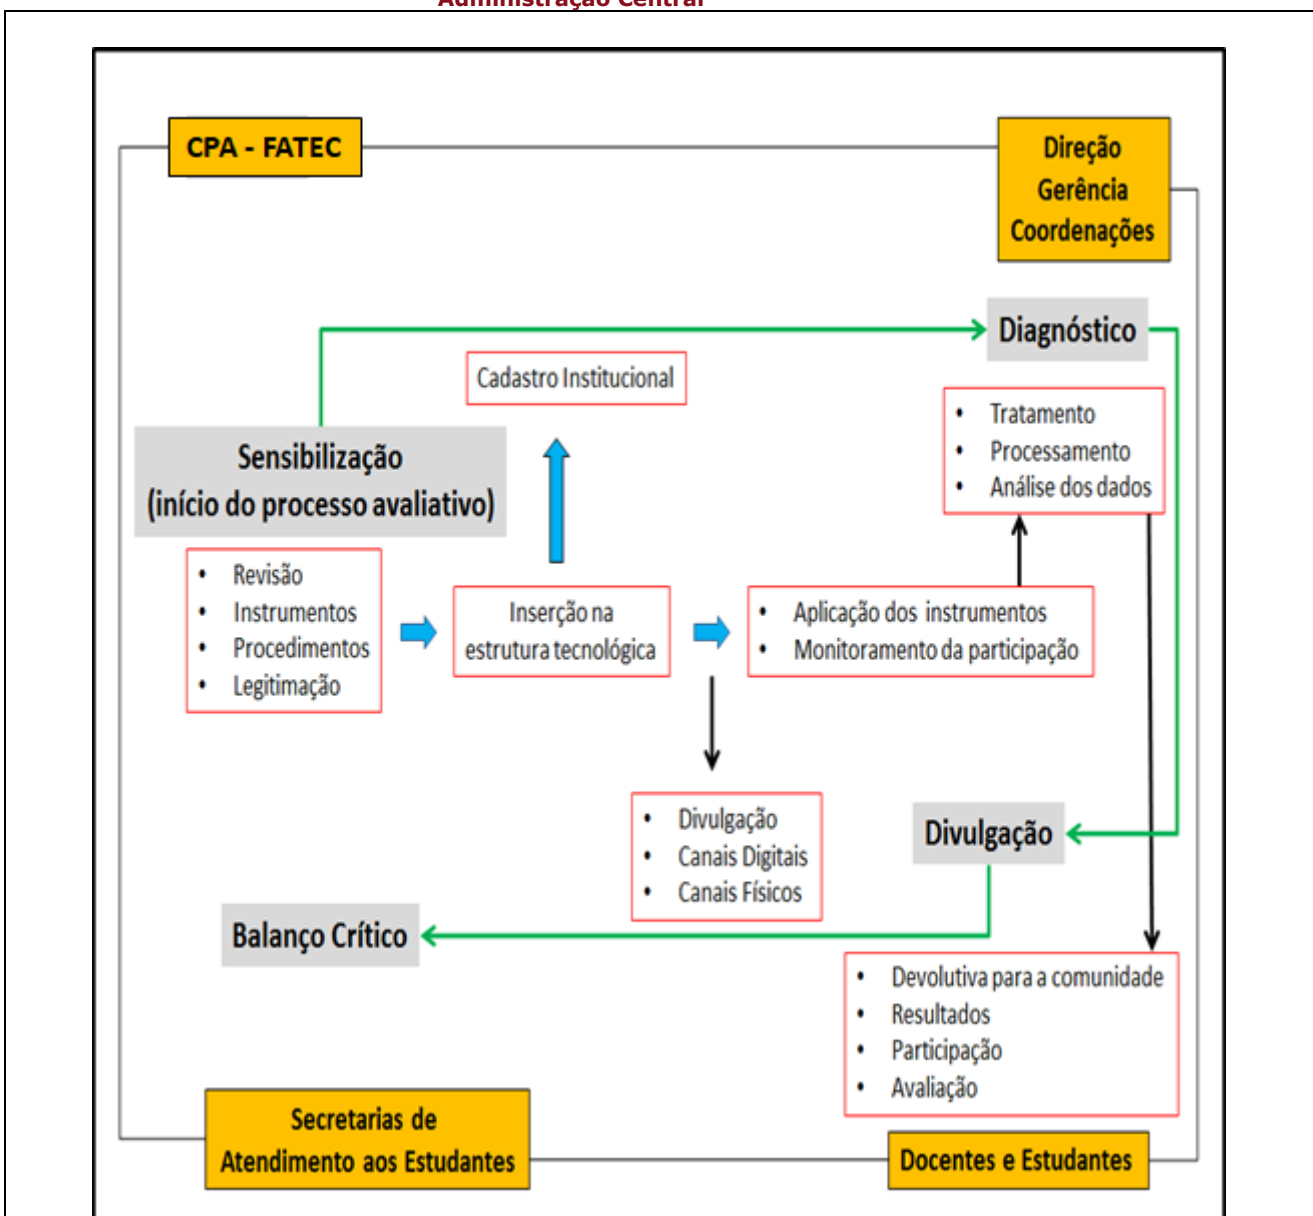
Administração Central

CPA - FATEC

Direção
Gerência
Coordenações

Diagnóstico

Cadastro Institucional

Sensibilização
(início do processo avaliativo)

- Tratamento
- Processamento
- Análise dos dados

- Revisão
- Instrumentos
- Procedimentos
- Legitimação

Inserção na estrutura tecnológica

- Aplicação dos instrumentos
- Monitoramento da participação

- Divulgação
- Canais Digitais
- Canais Físicos

Divulgação

Balanço Crítico

- Devolutiva para a comunidade
- Resultados
- Participação
- Avaliação

Secretarias de Atendimento aos Estudantes

Docentes e Estudantes